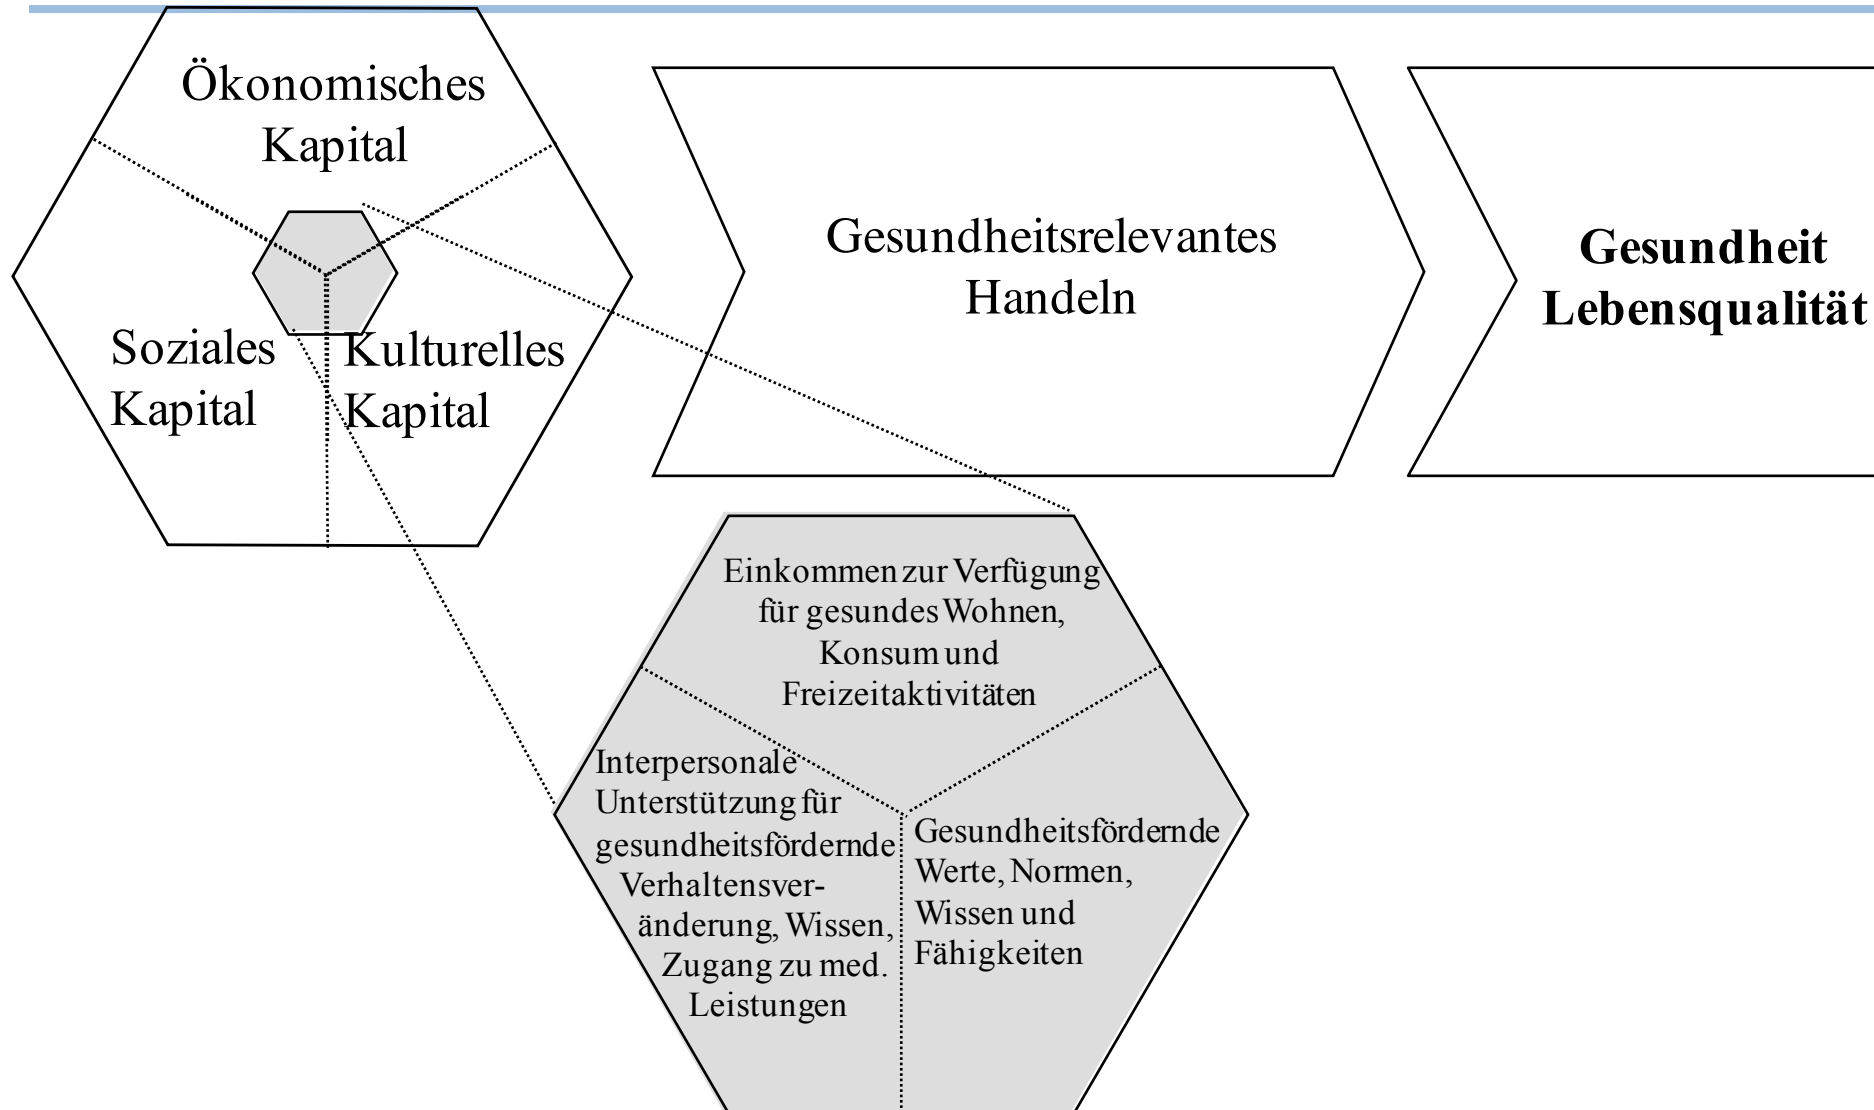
Ökonomisches Kapital

Soziales Kapital

Kulturelles Kapital

Gesundheitsrelevantes Handeln

**Gesundheit Lebensqualität**

Einkommen zur Verfügung für gesundes Wohnen, Konsum und Freizeitaktivitäten

Interpersonale Unterstützung für gesundheitsfördernde Verhaltensveränderung, Wissen, Zugang zu med. Leistungen

Gesundheitsfördernde Werte, Normen, Wissen und Fähigkeiten